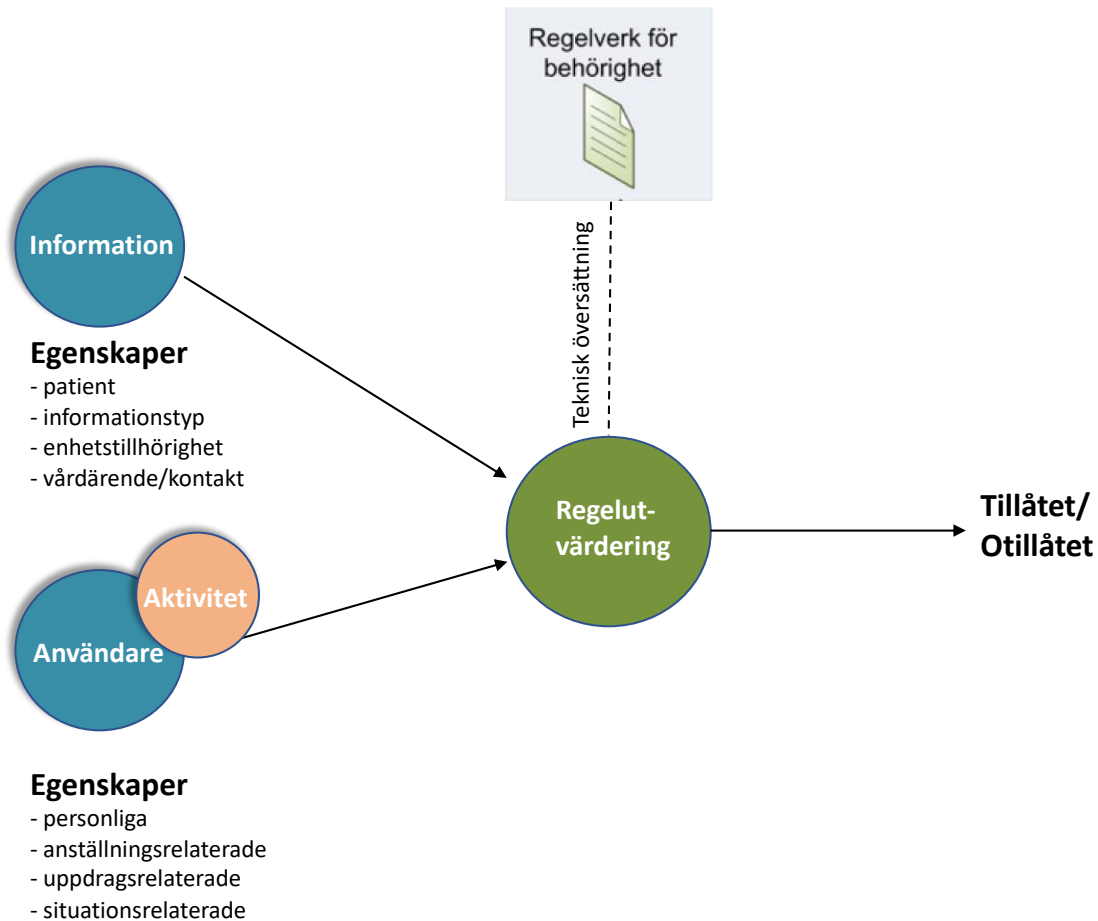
Regelverk för behörighet

Teknisk översättning

Information

Egenskaper
- patient
- informationstyp
- enhetstillhörighet
- vårdärende/kontakt

Regelut-värdering

Tillåtet/
Otillåtet

Aktivitet

Användare

Egenskaper
- personliga
- anställningsrelaterade
- uppdragsrelaterade
- situationsrelaterade